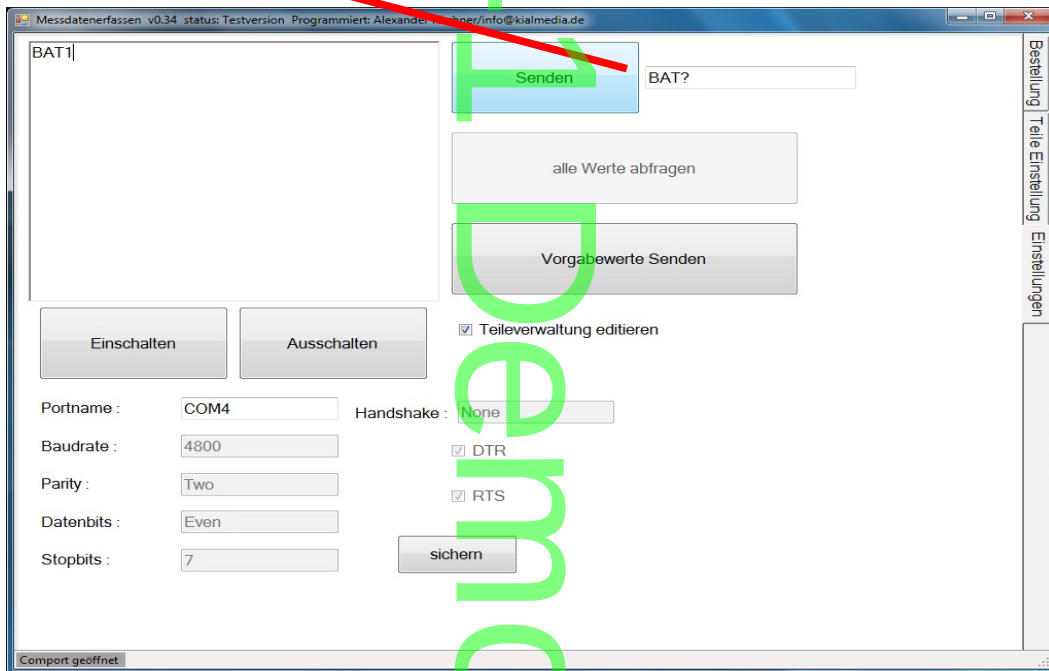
Messdatenerfassen v0.34 status: Testversion Programmiert: Alexander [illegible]hner/info@kialmedia.de

BAT1

Senden

BAT?

alle Werte abfragen

Vorgabewerte Senden

Teileverwaltung editieren

Einschalten

Ausschalten

Portname : COM4

Handshake : None

Baudrate : 4800

DTR

Parity : Two

RTS

Datenbits : Even

Stopbits : 7

sichern

Bestellung

Teile Einstellung

Einstellungen

Comport geöffnet

Demo